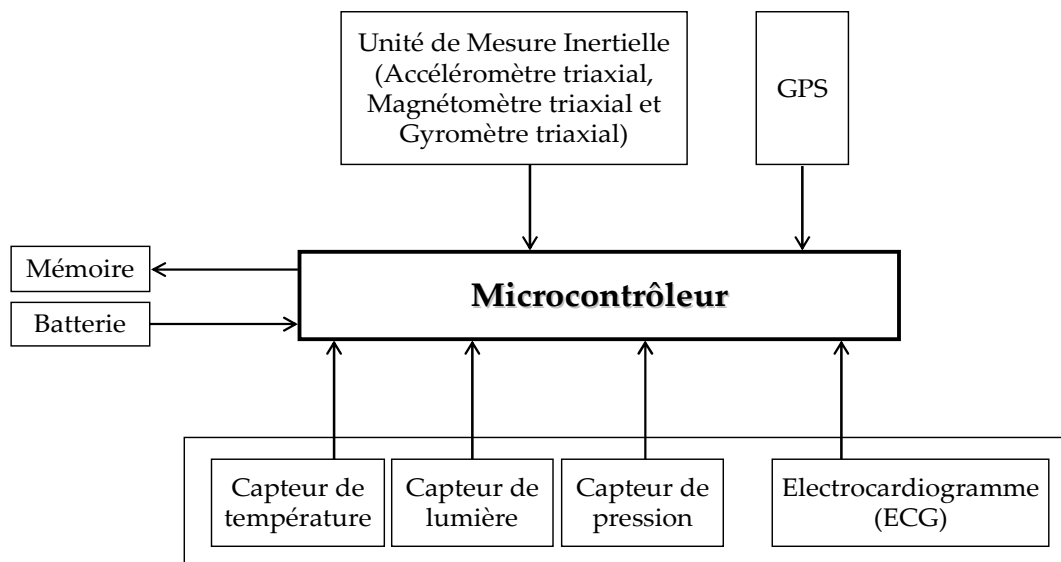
Unité de Mesure Inertielle (Accéléromètre triaxial, Magnétomètre triaxial et Gyromètre triaxial)

GPS

Mémoire

Batterie

Microcontrôleur

Capteur de température

Capteur de lumière

Capteur de pression

Electrocardiogramme (ECG)